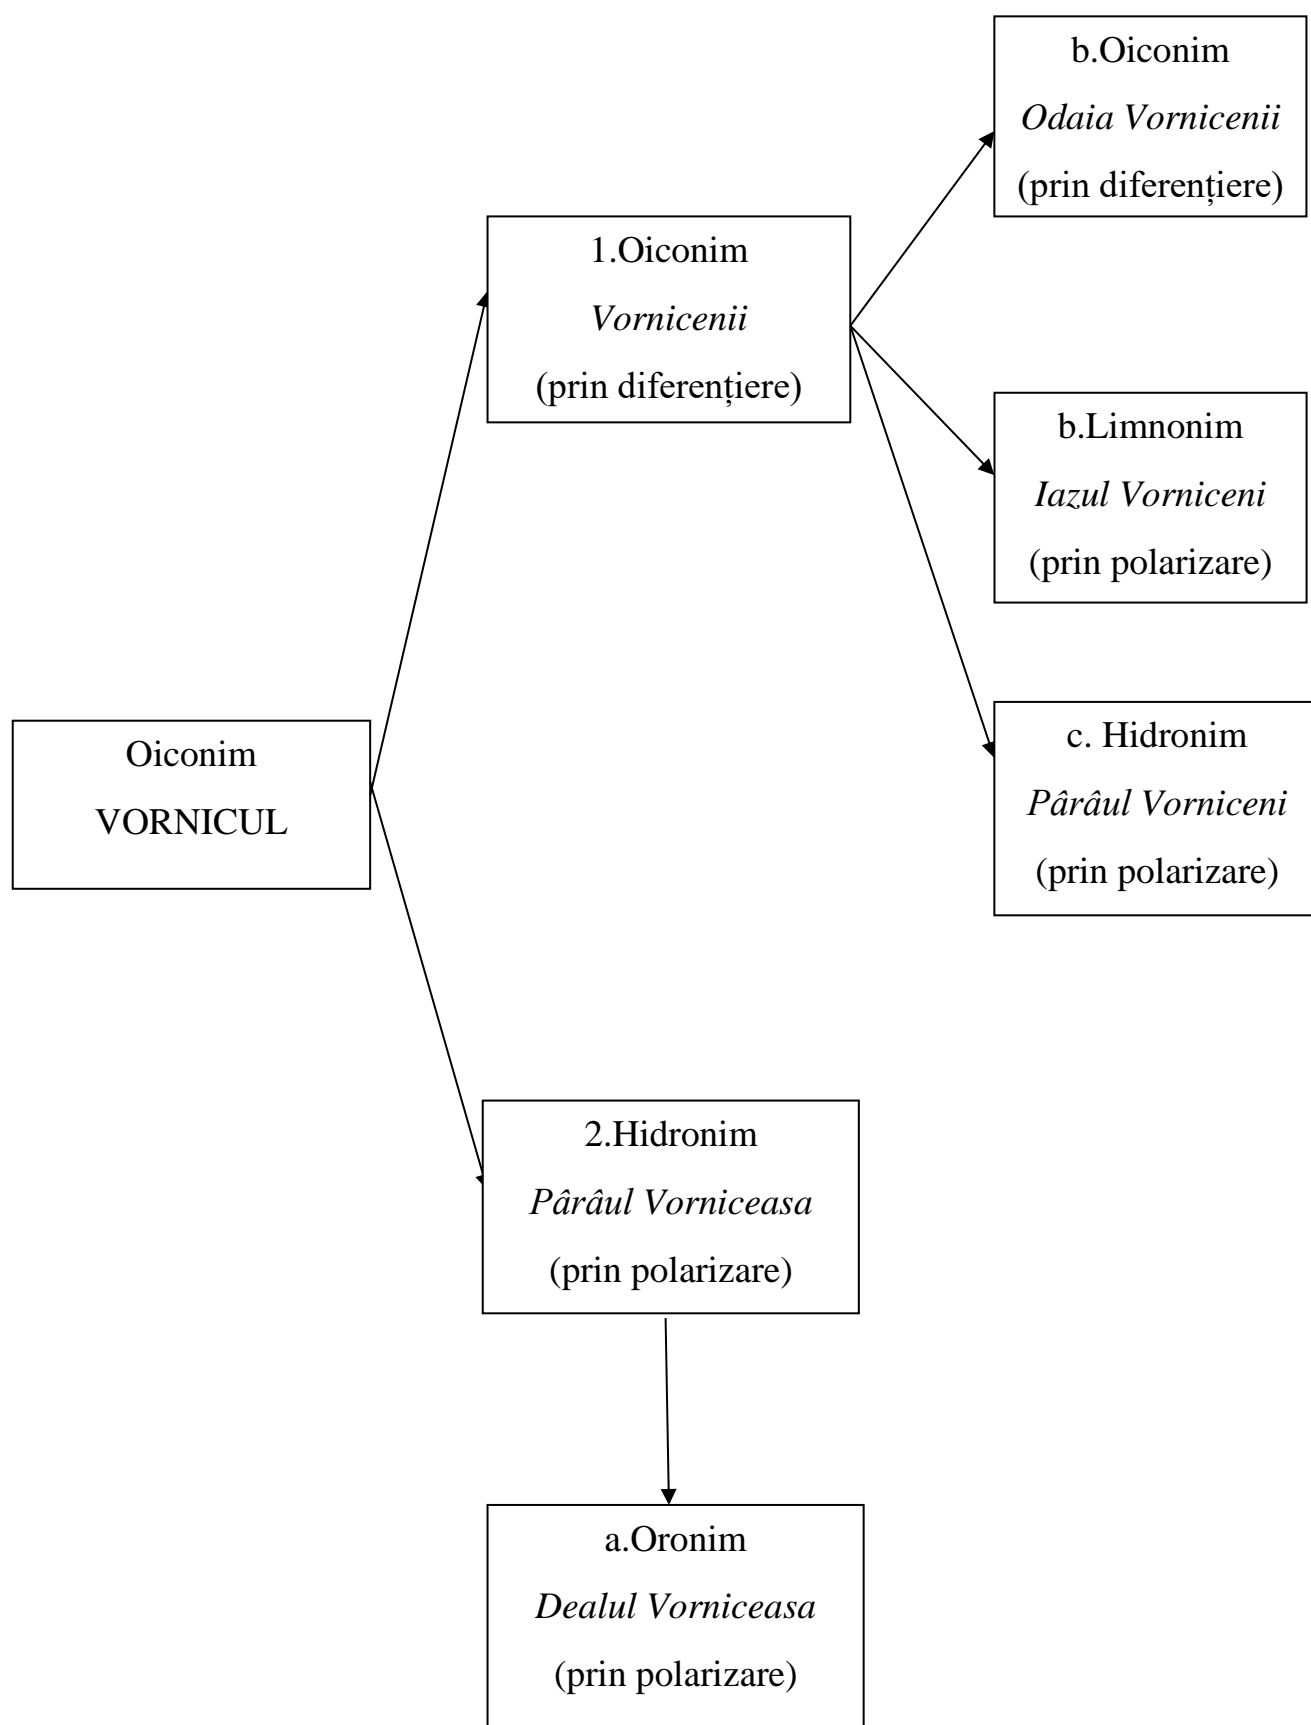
Oiconim
VORNICUL

1.Oiconim
Vornicenii
(prin diferențiere)

b.Oiconim
Odaia Vornicenii
(prin diferențiere)

b.Limnonim
Iazul Vorniceni
(prin polarizare)

c. Hidronim
Pârâul Vorniceni
(prin polarizare)

2.Hidronim
Pârâul Vorniceasa
(prin polarizare)

a.Oronim
Dealul Vorniceasa
(prin polarizare)